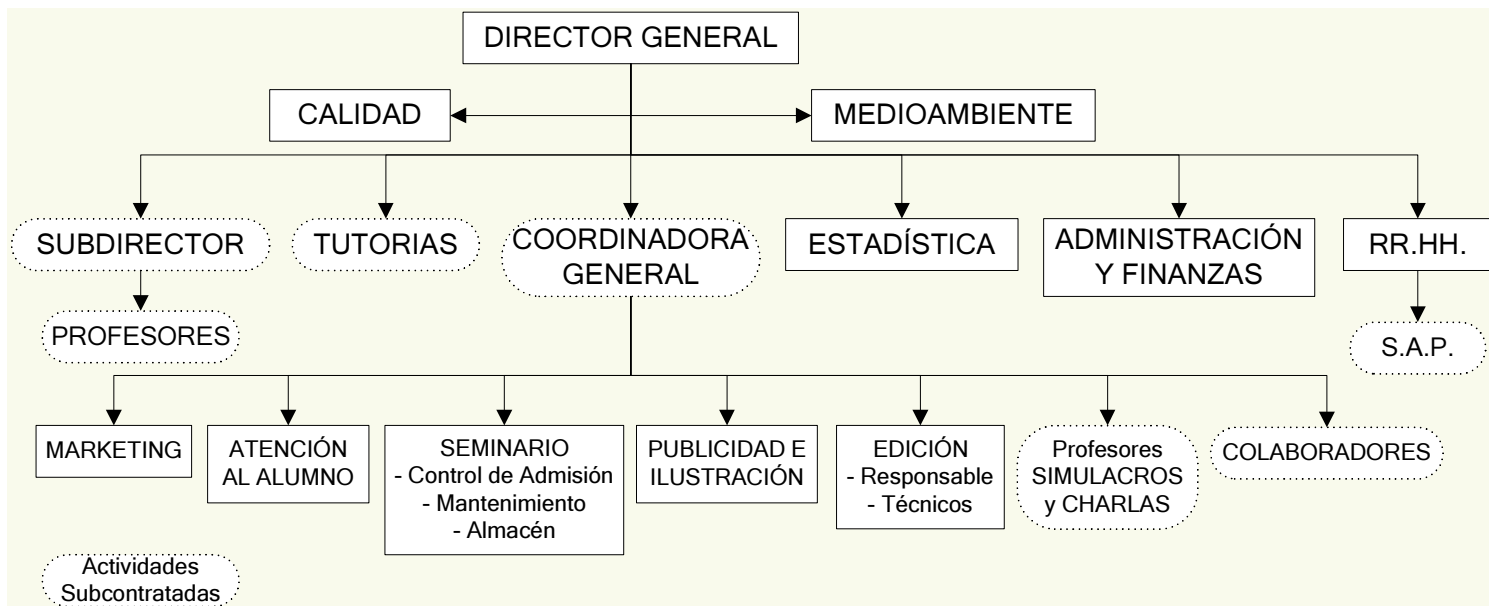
DIRECTOR GENERAL

CALIDAD

MEDIOAMBIENTE

SUBDIRECTOR

TUTORIAS

COORDINADORA GENERAL

ESTADÍSTICA

ADMINISTRACIÓN Y FINANZAS

RR.HH.

PROFESORES

S.A.P.

MARKETING

ATENCIÓN AL ALUMNO

SEMINARIO
- Control de Admisión
- Mantenimiento
- Almacén

PUBLICIDAD E ILUSTRACIÓN

EDICIÓN
- Responsable
- Técnicos

Profesores SIMULACROS y CHARLAS

COLABORADORES

Actividades Subcontratadas